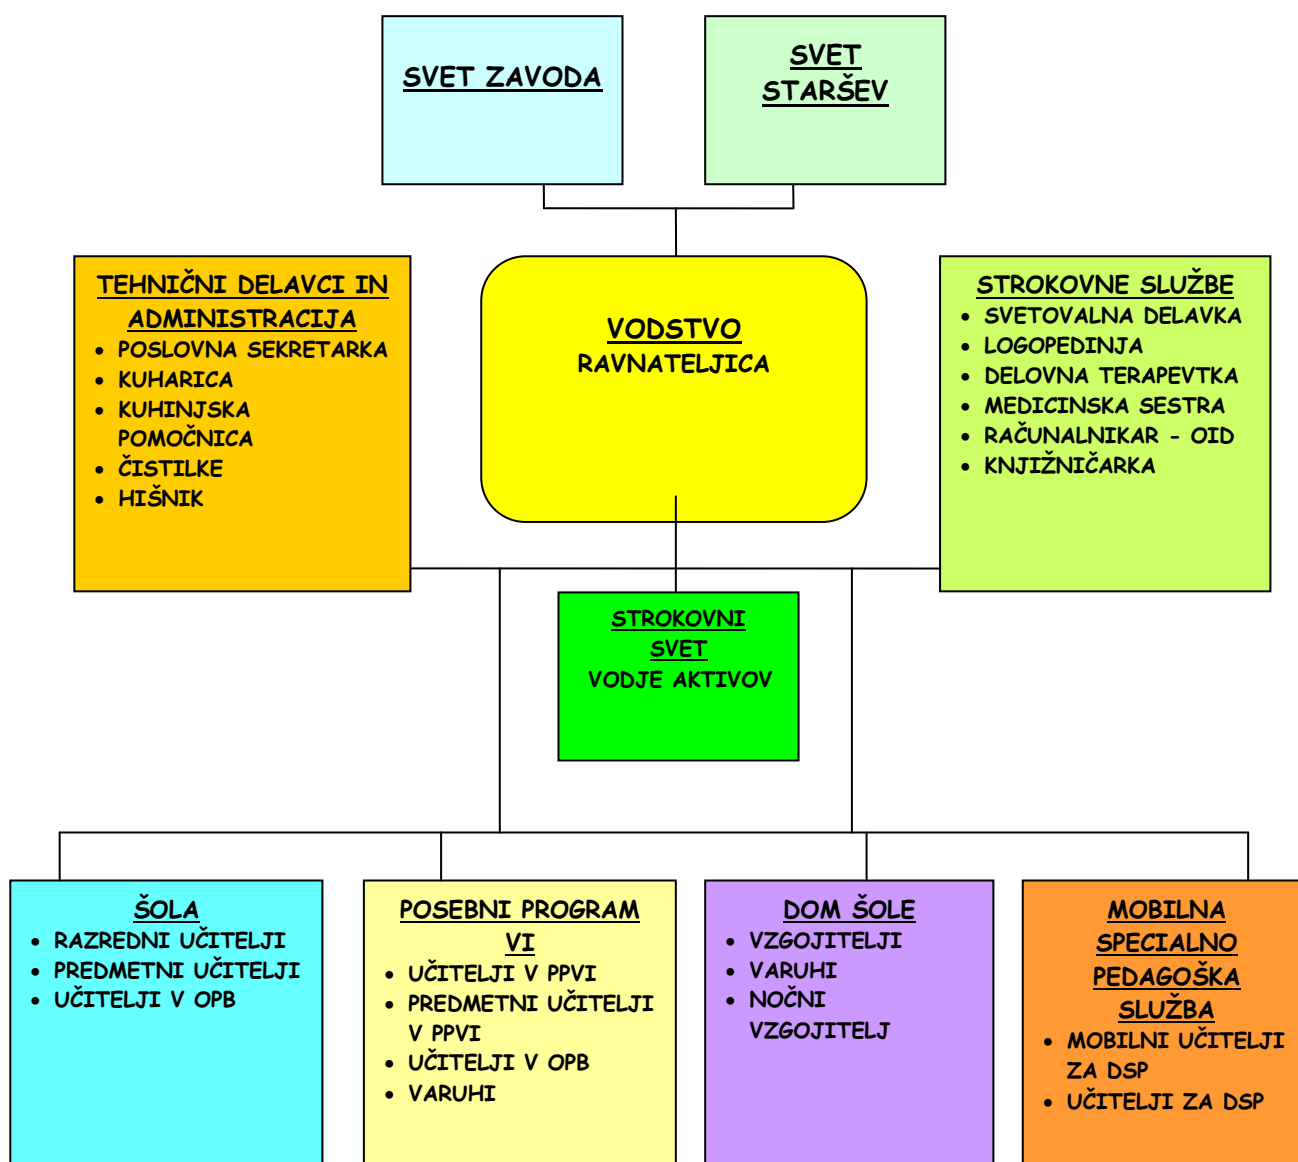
SVET ZAVODA

SVET STARŠEV

TEHNIČNI DELAVCI IN ADMINISTRACIJA
- POSLOVNA SEKRETARKA
- KUHARICA
- KUHINJSKA POMOČNICA
- ČISTILKE
- HIŠNIK

VODSTVO
RAVNATELJICA

STROKOVNE SLUŽBE
- SVETOVALNA DELAVKA
- LOGOPEDINJA
- DELOVNA TERAPEVTKA
- MEDICINSKA SESTRA
- RAČUNALNIKAR - OID
- KNJIŽNIČARKA

STROKOVNI SVET
VODJE AKTIVOV

ŠOLA
- RAZREDNI UČITELJI
- PREDMETNI UČITELJI
- UČITELJI V OPB

POSEBNI PROGRAM VI
- UČITELJI V PPVI
- PREDMETNI UČITELJI V PPVI
- UČITELJI V OPB
- VARUHI

DOM ŠOLE
- VZGOJITELJI
- VARUHI
- NOČNI VZGOJITELJ

MOBILNA SPECIALNO PEDAGOŠKA SLUŽBA
- MOBILNI UČITELJI ZA DSP
- UČITELJI ZA DSP